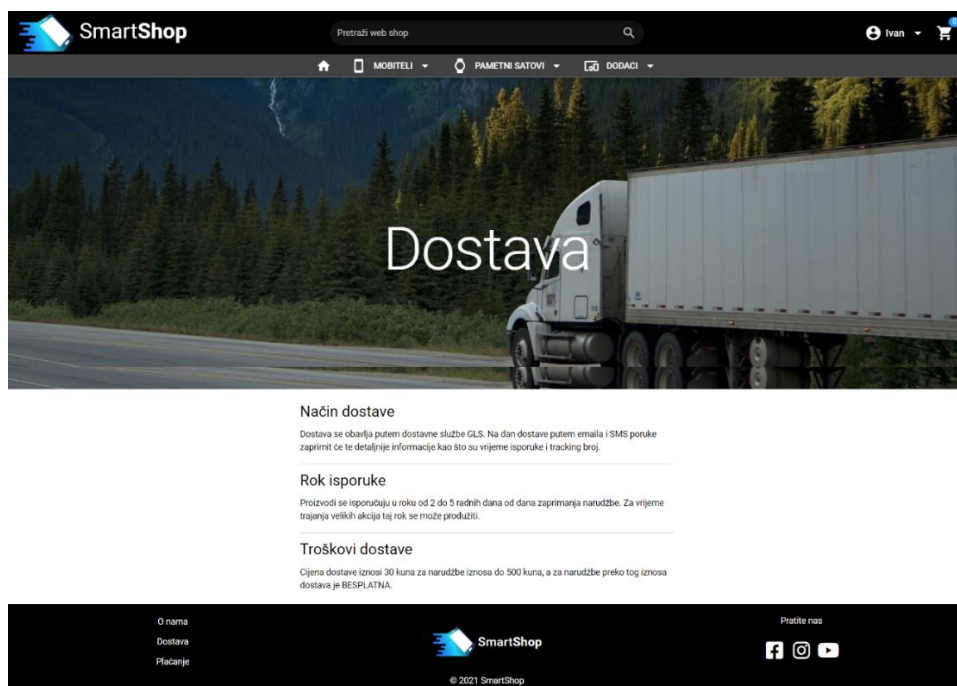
SmartShop

Pretraži web shop

Ivan

0

MOBITELI

PAMETNI SATOVI

DODACI

Dostava

Način dostave

Dostava se obavlja putem dostavne službe GLS. Na dan dostave putem emaila i SMS poruke zaprimit će te detaljnije informacije kao što su vrijeme isporuke i tracking broj.

Rok isporuke

Proizvodi se isporučuju u roku od 2 do 5 radnih dana od dana zaprimanja narudžbe. Za vrijeme trajanja velikih akcija taj rok se može produžiti.

Troškovi dostave

Cijena dostave iznosi 30 kuna za narudžbe iznosa do 500 kuna, a za narudžbe preko tog iznosa dostava je BESPLATNA.

O nama

Dostava

Plaćanje

SmartShop

Pratite nas

© 2021 SmartShop